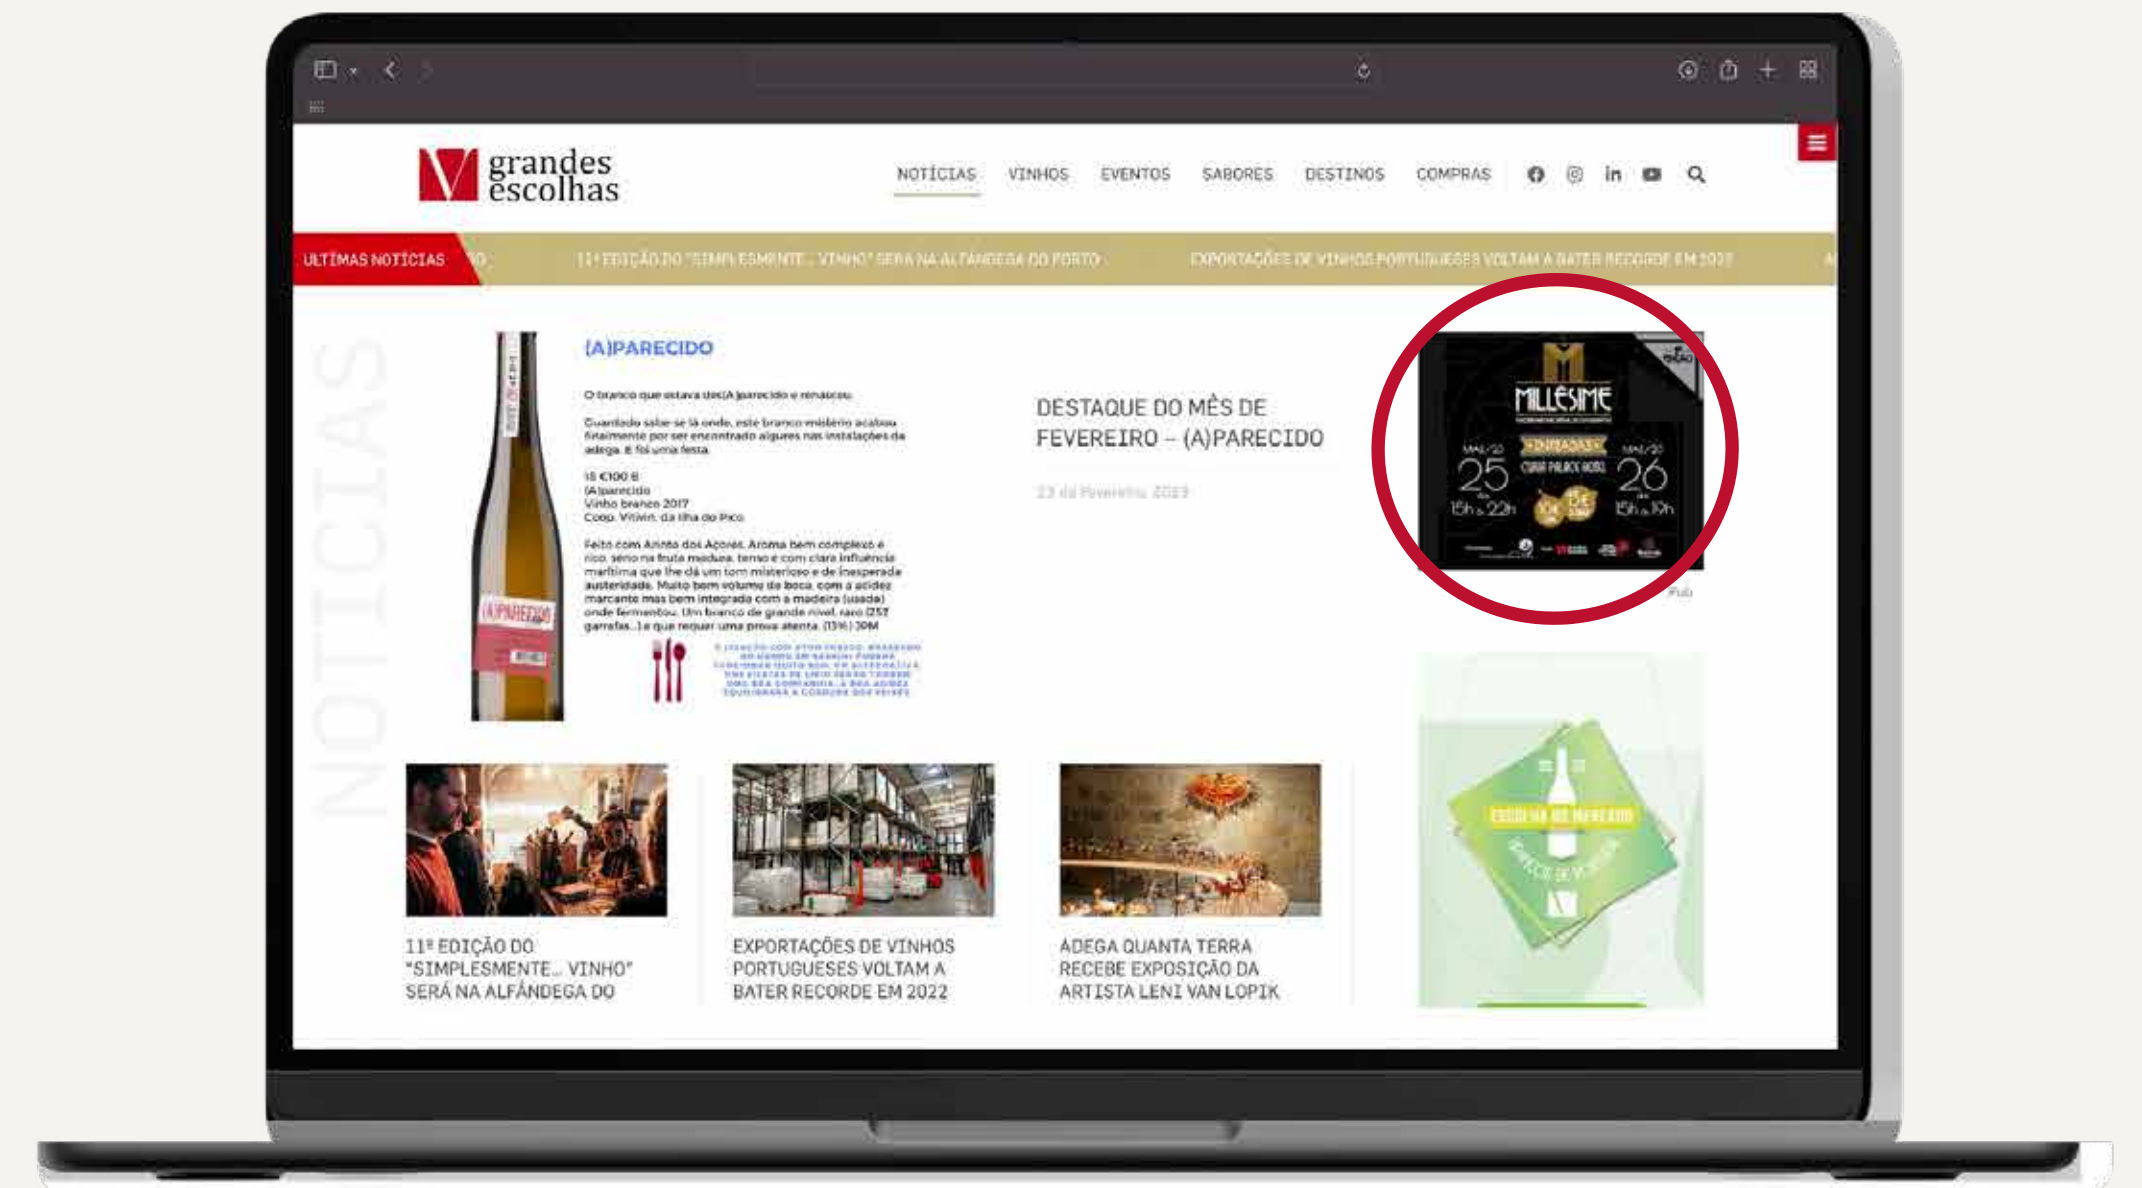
grandes escolhas

NOTÍCIAS VINHOS EVENTOS SABORES DESTINOS COMPRAS

ÚLTIMAS NOTÍCIAS

11ª EDIÇÃO DO "SIMPLESMENTE... VINHO" SERÁ NA ALFÂNDEGA DO PORTO

EXPORTAÇÕES DE VINHOS PORTUGUESES VOLTAM A BATER RECORDE EM 2022

NOTÍCIAS

(A)PARECIDO

O branco que estava desaparecido e renasceu.

Guardado sabe-se lá onde, este branco mistério acabou finalmente por ser encontrado algures nas instalações da adega. E foi uma festa.

15 €100 E
(A)parecido
Vinho branco 2017
Coop. Vitivin. da Ilha do Pico

Feito com Arinto dos Açores. Aroma bem complexo e rico, sério na fruta madura, tenso e com clara influência marítima que lhe dá um tom misterioso e de inesperada austeridade. Muito bom volume de boca, com a acidez marcante mas bem integrado com a madeira (usada) onde fermentou. Um branco de grande nível, raro (252 garrafas...) e que requer uma prova atenta. (13%) JOM

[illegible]

DESTAQUE DO MÊS DE FEVEREIRO – (A)PARECIDO

23 de Fevereiro, 2023

MILLÉSIME

MAI/23 25 15h às 22h

ENTRADAS

CORINTHIA PALACE HOTEL

MAI/23 26 15h às 19h

10€

Pub

11ª EDIÇÃO DO "SIMPLESMENTE... VINHO" SERÁ NA ALFÂNDEGA DO

EXPORTAÇÕES DE VINHOS PORTUGUESES VOLTAM A BATER RECORDE EM 2022

ADEGA QUANTA TERRA RECEBE EXPOSIÇÃO DA ARTISTA LENI VAN LOPIK

ESCOLHA DO MERCADO